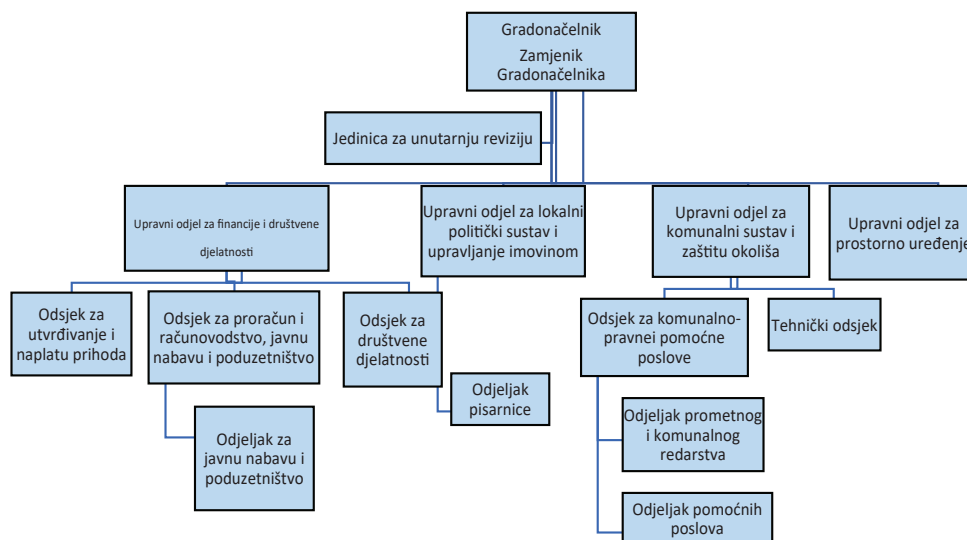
Gradonačelnik

Zamjenik Gradonačelnika

Jedinica za unutarnju reviziju

Upravni odjel za financije i društvene djelatnosti

Upravni odjel za lokalni politički sustav i upravljanje imovinom

Upravni odjel za komunalni sustav i zaštitu okoliša

Upravni odjel za prostorno uređenje

Odsjek za utvrđivanje i naplatu prihoda

Odsjek za proračun i računovodstvo, javnu nabavu i poduzetništvo

Odjeljak za javnu nabavu i poduzetništvo

Odsjek za društvene djelatnosti

Odjeljak pisarnice

Odsjek za komunalno-pravnei pomoćne poslove

Tehnički odsjek

Odjeljak prometnog i komunalnog redarstva

Odjeljak pomoćnih poslova